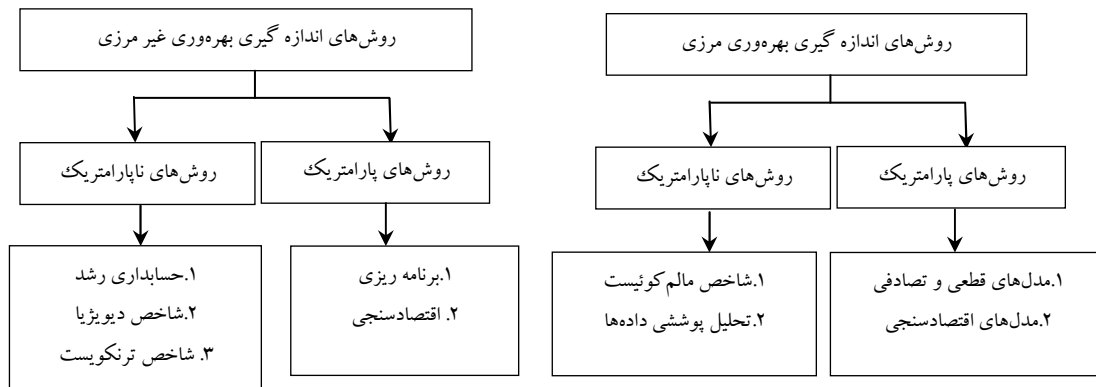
روش‌های اندازه گیری بهره‌وری مرزی

روش‌های پارامتریک

روش‌های ناپارامتریک

۱.مدل‌های قطعی و تصادفی
۲.مدل‌های اقتصادسنجی

۱.شاخص مالم‌کوئیست
۲.تحلیل پوششی داده‌ها

روش‌های اندازه گیری بهره‌وری غیر مرزی

روش‌های پارامتریک

روش‌های ناپارامتریک

۱.برنامه ریزی
۲. اقتصادسنجی

۱.حسابداری رشد
۲.شاخص دیویژیا
۳. شاخص ترنکویست